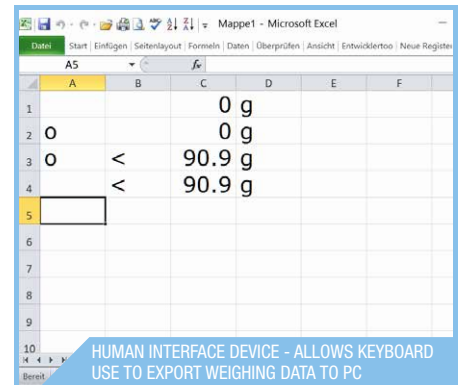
Mappe1 - Microsoft Excel

Datei | Start | Einfügen | Seitenlayout | Formeln | Daten | Überprüfen | Ansicht | Entwicklertoo | Neue Register

A5
$f_x$

| | A | B | C | D | E | F |
|---|---|---|---|---|---|---|
| 1 | | | 0 | g | | |
| 2 | O | | 0 | g | | |
| 3 | O | < | 90.9 | g | | |
| 4 | | < | 90.9 | g | | |
| 5 | | | | | | |
| 6 | | | | | | |
| 7 | | | | | | |
| 8 | | | | | | |
| 9 | | | | | | |
| 10 | | | | | | |

Bereit

HUMAN INTERFACE DEVICE - ALLOWS KEYBOARD USE TO EXPORT WEIGHING DATA TO PC